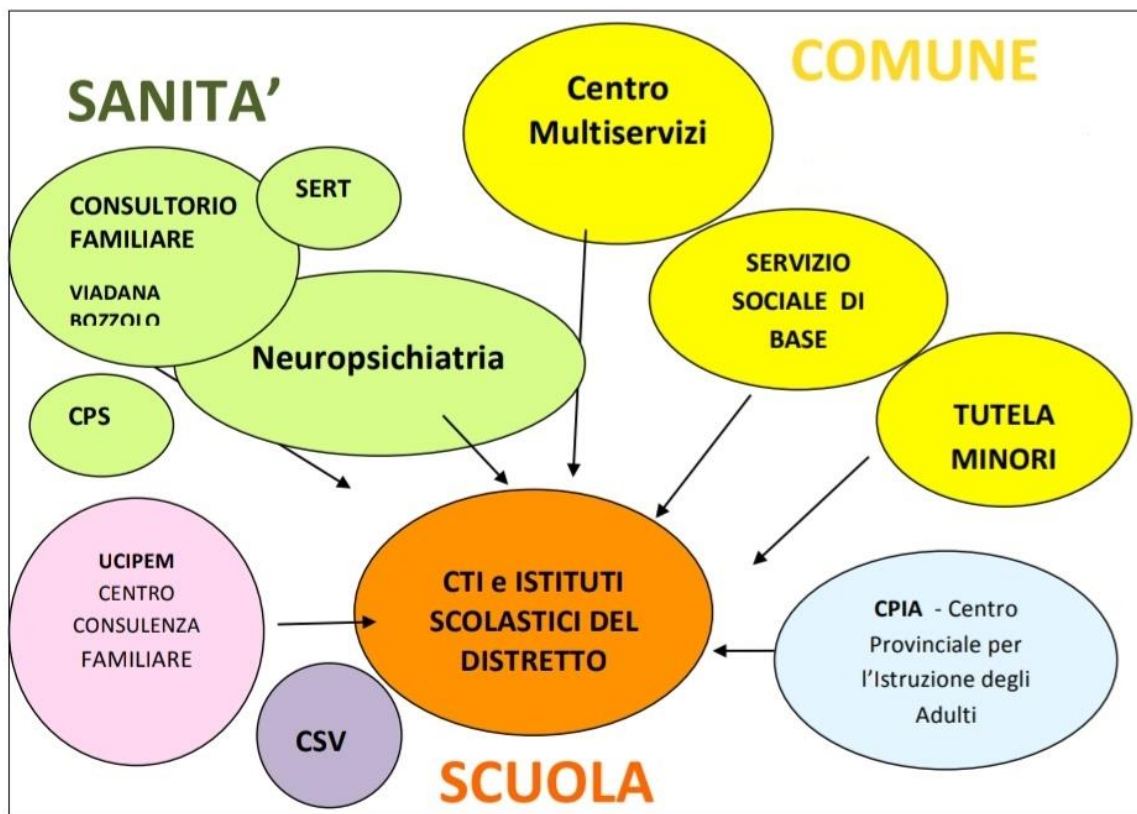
SANITA'

COMUNE

Centro Multiservizi

SERT

CONSULTORIO FAMILIARE

VIADANA BOZZOLO

Neuropsichiatria

SERVIZIO SOCIALE DI BASE

CPS

TUTELA MINORI

UCIPEM CENTRO CONSULENZA FAMILIARE

CTI e ISTITUTI SCOLASTICI DEL DISTRETTO

CPIA - Centro Provinciale per l'Istruzione degli Adulti

CSV

SCUOLA